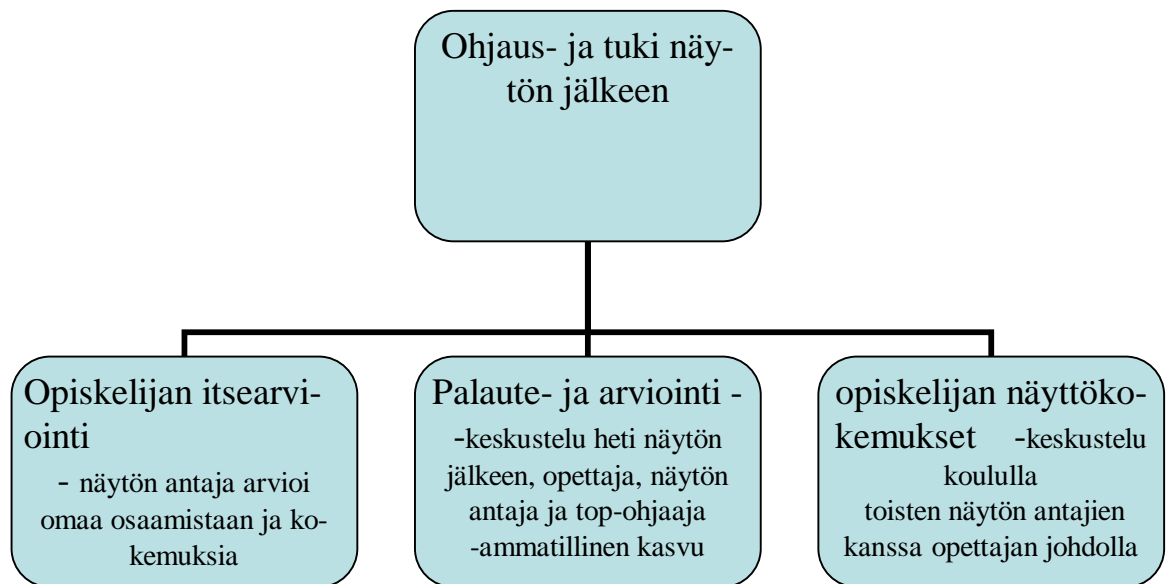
Ohjaus- ja tuki näytön jälkeen

Opiskelijan itsearviointi
- näytön antaja arvioi omaa osaamistaan ja kokemuksia

Palaute- ja arviointi -
-keskustelu heti näytön jälkeen, opettaja, näytön antaja ja top-ohjaaja
-ammatillinen kasvu

opiskelijan näyttökokemukset -keskustelu koululla
toisten näytön antajien kanssa opettajan johdolla